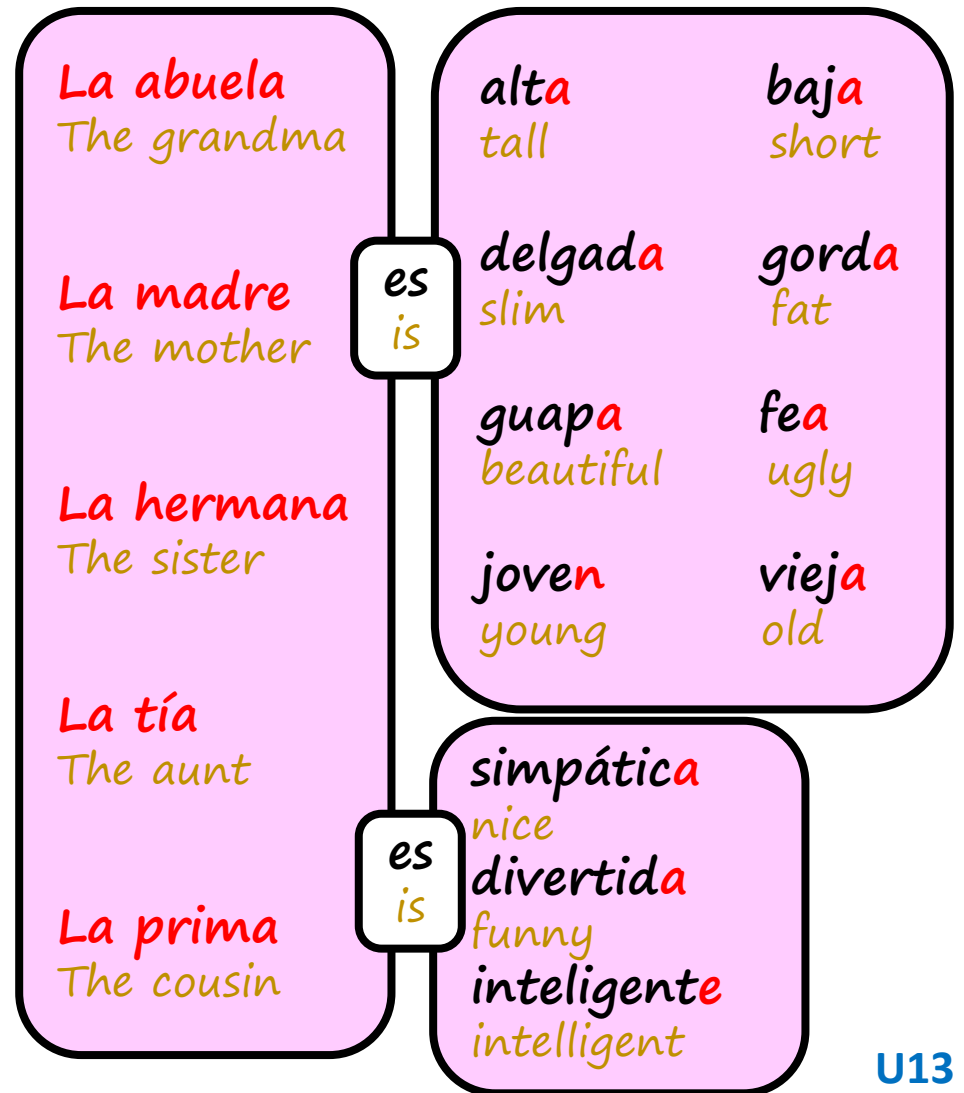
La abuela
The grandma

La madre
The mother

La hermana
The sister

La tía
The aunt

La prima
The cousin

es
is

alta
tall

baja
short

delgada
slim

gorda
fat

guapa
beautiful

fea
ugly

joven
young

vieja
old

es
is

simpática
nice

divertida
funny

inteligente
intelligent

U13